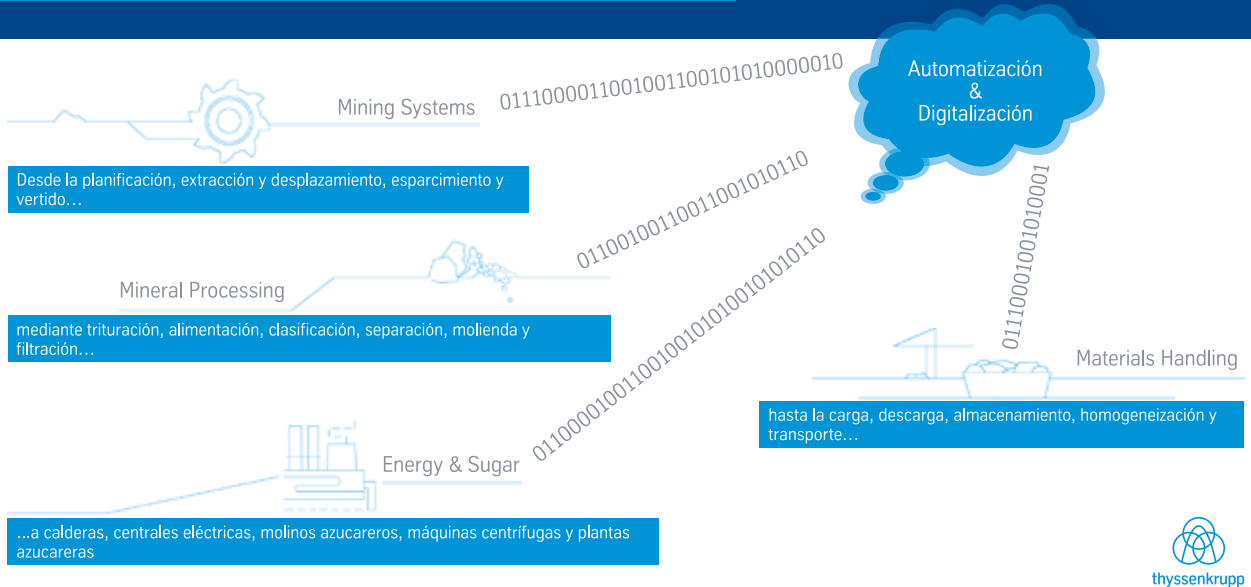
Automatización
&
Digitalización

Mining Systems

01110000110010011001010100000010

Desde la planificación, extracción y desplazamiento, esparcimiento y vertido…

01100100110011001010110

Mineral Processing

mediante trituración, alimentación, clasificación, separación, molienda y filtración…

011000010011001001010100101010110

0111000100101010001

Materials Handling

hasta la carga, descarga, almacenamiento, homogeneización y transporte…

Energy & Sugar

...a calderas, centrales eléctricas, molinos azucareros, máquinas centrífugas y plantas azucareras

thyssenkrupp